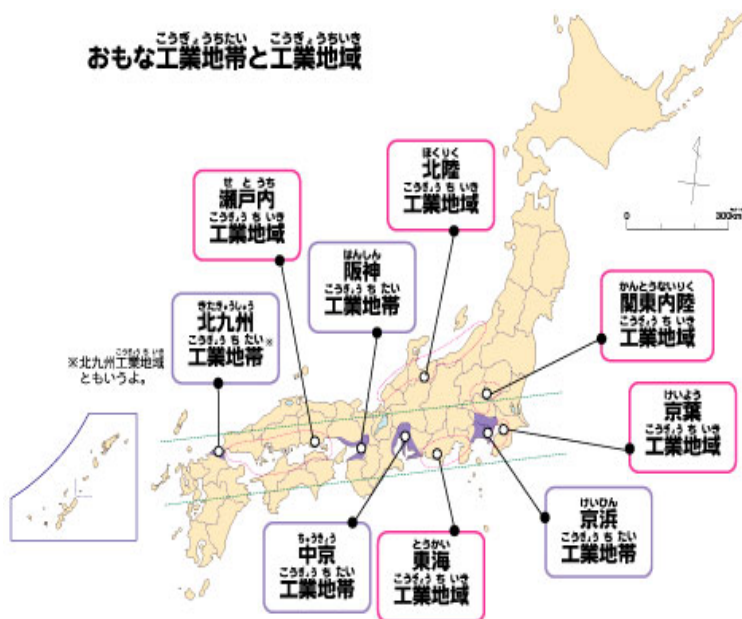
おもな工業地帯と工業地域

北陸 工業地域

瀬戸内 工業地域

阪神 工業地帯

北九州 工業地帯※

※北九州工業地域ともいうよ。

関東内陸 工業地域

京葉 工業地域

京浜 工業地帯

東海 工業地域

中京 工業地帯

0 300km